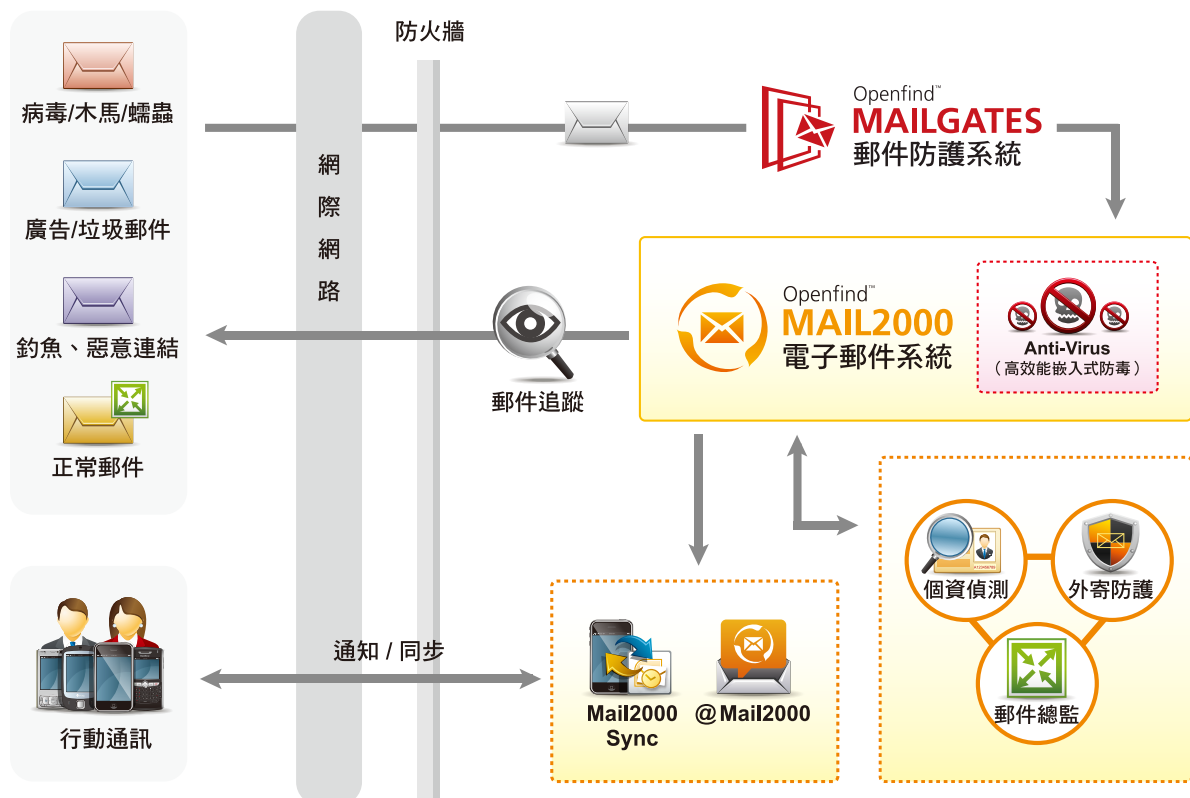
病毒/木馬/蠕蟲

廣告/垃圾郵件

釣魚、惡意連結

正常郵件

網際網路

防火牆

Openfind™
MAILGATES
郵件防護系統

郵件追蹤

Openfind™
MAIL2000
電子郵件系統

Anti-Virus
（高效能嵌入式防毒）

個資偵測

外寄防護

郵件總監

行動通訊

通知 / 同步

Mail2000 Sync

@Mail2000